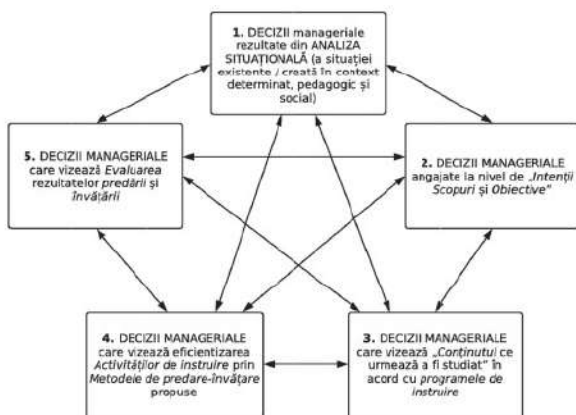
1. DECIZII manageriale rezultate din ANALIZA SITUAȚIONALĂ (a situației existente / create în context determinat, pedagogic și social)

5. DECIZII MANAGERIALE care vizează Evaluarea rezultatelor predării și învățării

2. DECIZII MANAGERIALE angajate la nivel de „Intenții Scopuri și Obiective"

4. DECIZII MANAGERIALE care vizează eficientizarea Activităților de instruire prin Metodele de predare-învățare propuse

3. DECIZII MANAGERIALE care vizează „Conținutul ce urmează a fi studiat" în acord cu programele de instruire